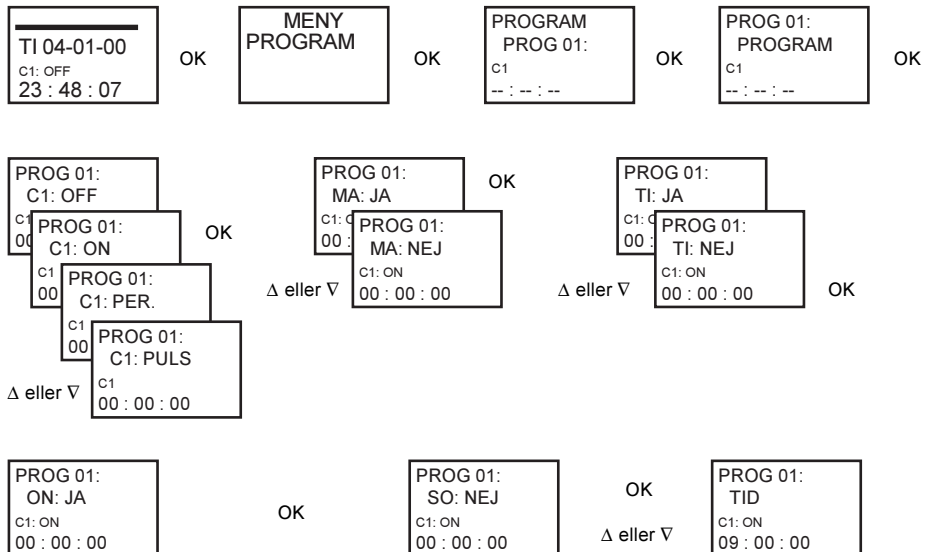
TI 04-01-00
C1: OFF
23 : 48 : 07

OK

MENY
PROGRAM

OK

PROGRAM
PROG 01:
C1
-- : -- : --

OK

PROG 01:
PROGRAM
C1
-- : -- : --

OK

PROG 01:
C1: OFF
C1
00

PROG 01:
C1: ON
C1
00

OK

PROG 01:
C1: PER.
C1
00

PROG 01:
C1: PULS
C1
00 : 00 : 00

∆ eller ∇

PROG 01:
MA: JA
C1: C
00

OK

PROG 01:
MA: NEJ
C1: ON
00 : 00 : 00

∆ eller ∇

PROG 01:
TI: JA
C1: C
00

PROG 01:
TI: NEJ
C1: ON
00 : 00 : 00

∆ eller ∇

OK

PROG 01:
ON: JA
C1: ON
00 : 00 : 00

OK

PROG 01:
SO: NEJ
C1: ON
00 : 00 : 00

OK

∆ eller ∇

PROG 01:
TID
C1: ON
09 : 00 : 00